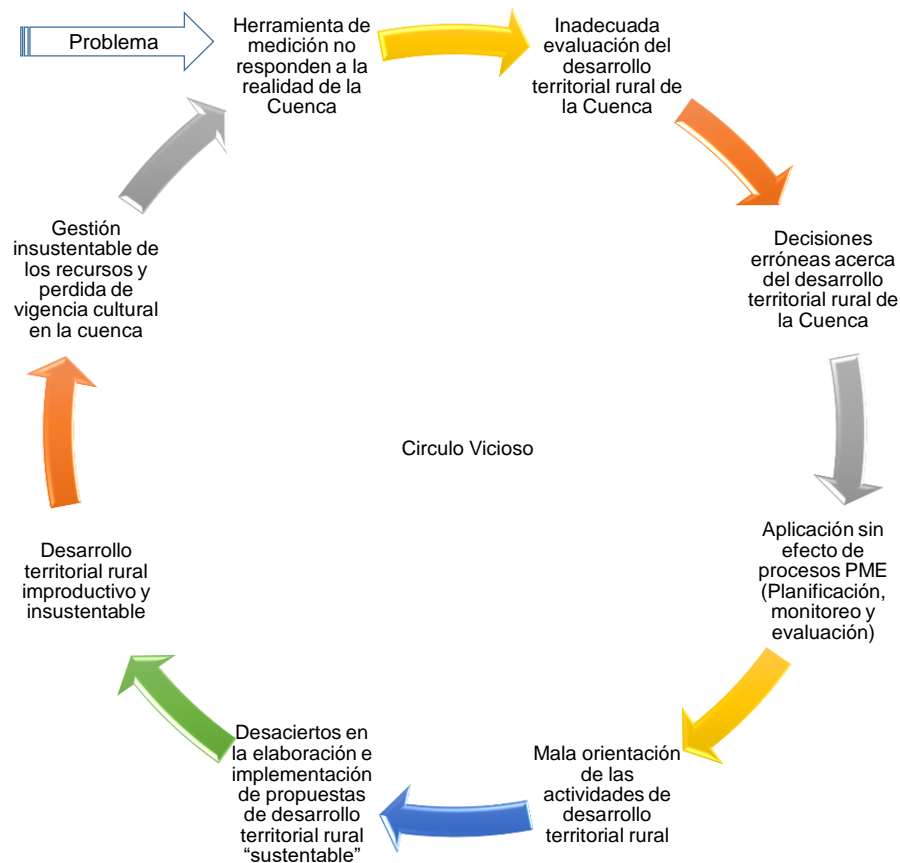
Problema

Herramienta de medición no responden a la realidad de la Cuenca

Inadecuada evaluación del desarrollo territorial rural de la Cuenca

Decisiones erróneas acerca del desarrollo territorial rural de la Cuenca

Aplicación sin efecto de procesos PME (Planificación, monitoreo y evaluación)

Mala orientación de las actividades de desarrollo territorial rural

Desaciertos en la elaboración e implementación de propuestas de desarrollo territorial rural "sustentable"

Desarrollo territorial rural improductivo y insustentable

Gestión insustentable de los recursos y perdida de vigencia cultural en la cuenca

Circulo Vicioso